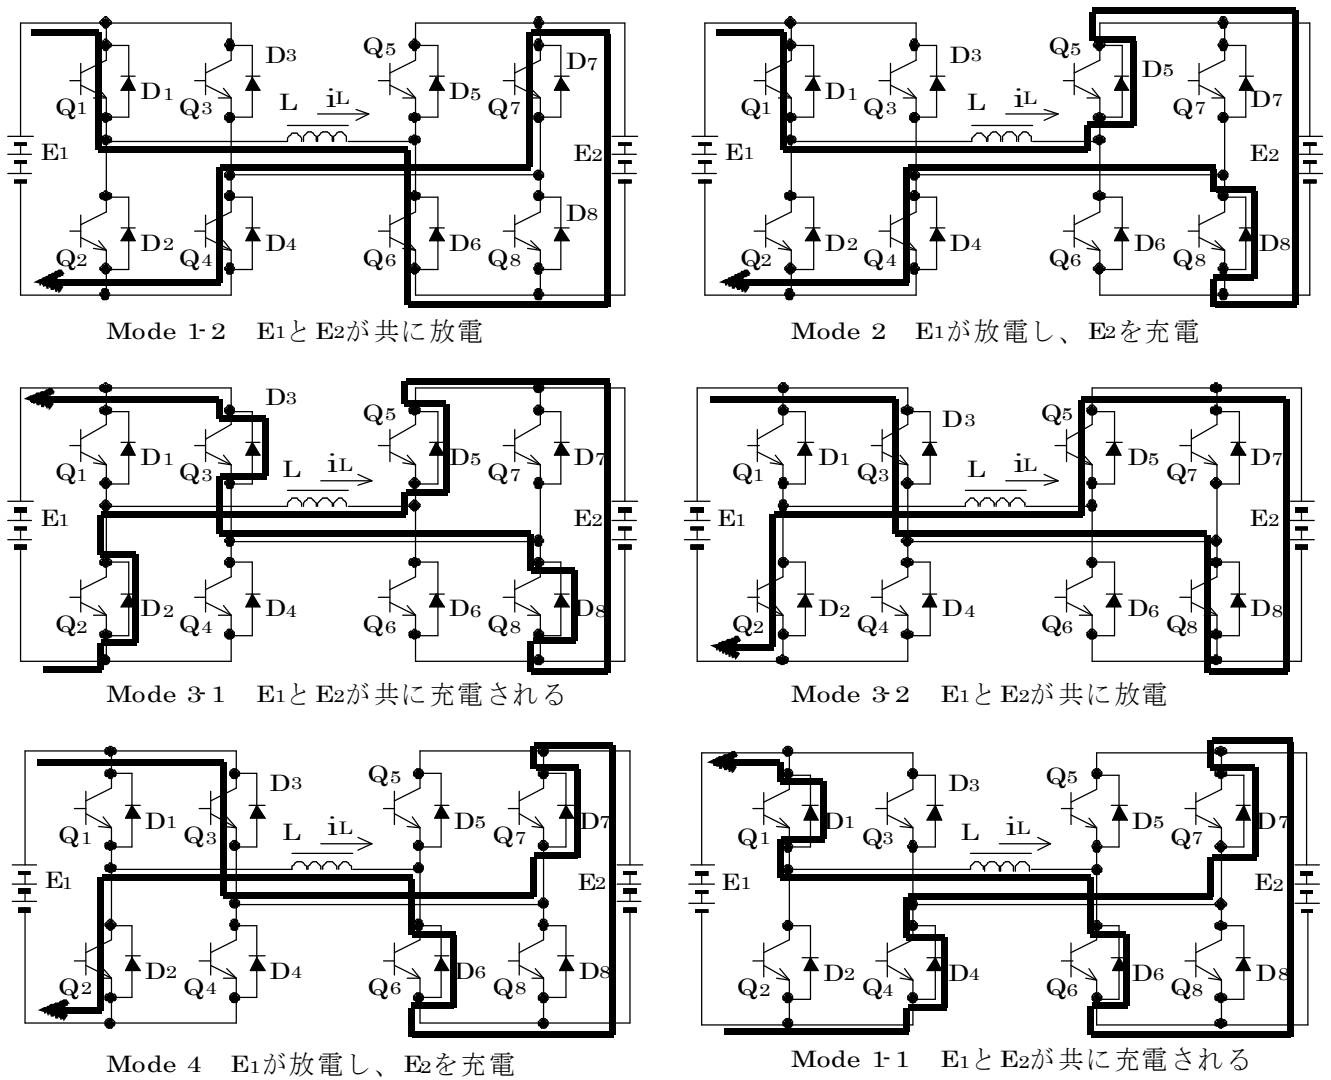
Q5 D3 D7 Q1 D1 Q3 L $i_L$ D5 Q7 E1 E2 D8 Q2 D2 Q4 D4 Q6 D6 Q8

Mode 1-2　E1とE2が共に放電

Q5 D3 D5 Q1 D1 Q3 L $i_L$ Q7 D7 E1 E2 Q2 D2 Q4 D4 Q6 D6 Q8 D8

Mode 2　E1が放電し、E2を充電

D3 Q5 Q1 D1 Q3 L $i_L$ D5 Q7 D7 E1 E2 Q2 D2 Q4 D4 Q6 D6 Q8 D8

Mode 3-1　E1とE2が共に充電される

D3 Q5 Q1 D1 Q3 L $i_L$ D5 Q7 D7 E1 E2 Q2 D2 Q4 D4 Q6 D6 Q8 D8

Mode 3-2　E1とE2が共に放電

D3 Q5 Q1 D1 Q3 L $i_L$ D5 Q7 D7 E1 E2 Q2 D2 Q4 D4 Q6 D6 Q8 D8

Mode 4　E1が放電し、E2を充電

D3 Q5 Q1 D1 Q3 L $i_L$ D5 Q7 D7 E1 E2 Q2 D2 Q4 D4 Q6 D6 Q8 D8

Mode 1-1　E1とE2が共に充電される